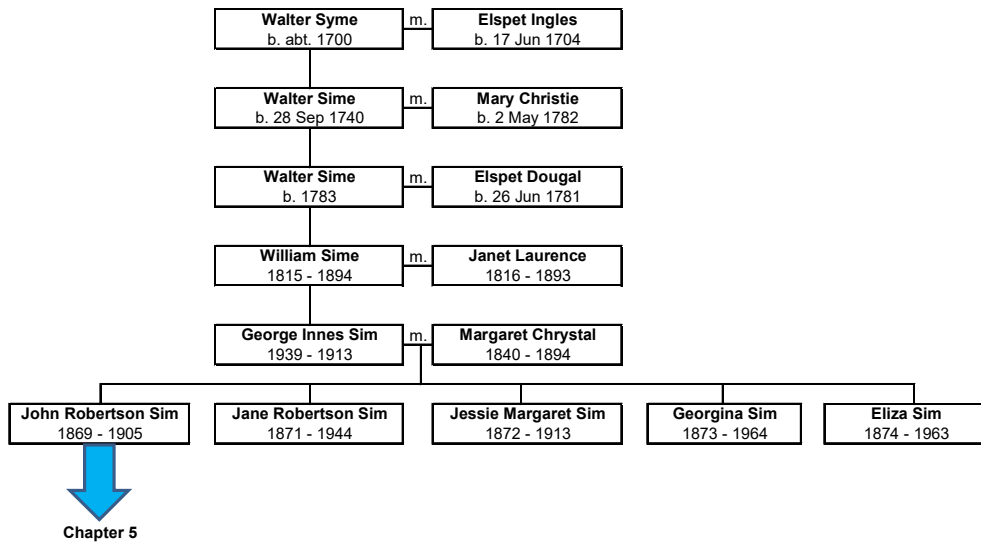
Walter Syme
b. abt. 1700

m.

Elspet Ingles
b. 17 Jun 1704

Walter Sime
b. 28 Sep 1740

m.

Mary Christie
b. 2 May 1782

Walter Sime
b. 1783

m.

Elspet Dougal
b. 26 Jun 1781

William Sime
1815 - 1894

m.

Janet Laurence
1816 - 1893

George Innes Sim
1939 - 1913

m.

Margaret Chrystal
1840 - 1894

John Robertson Sim
1869 - 1905

Jane Robertson Sim
1871 - 1944

Jessie Margaret Sim
1872 - 1913

Georgina Sim
1873 - 1964

Eliza Sim
1874 - 1963

Chapter 5